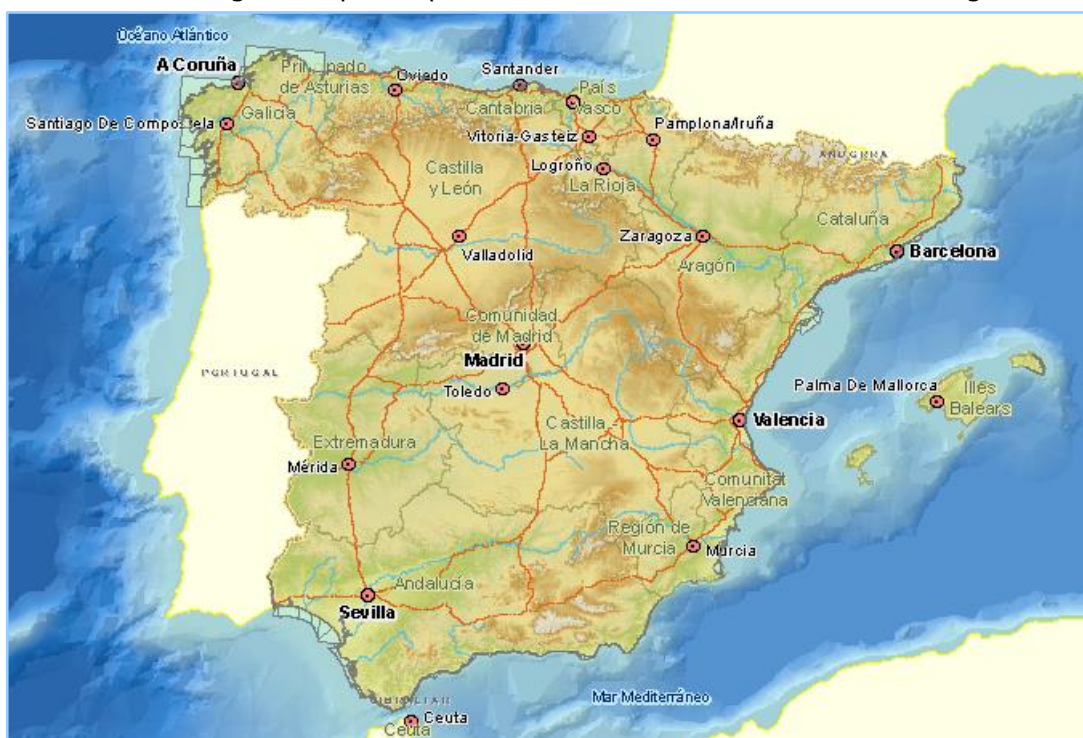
Océano Atlántico

A Coruña

Principado de Asturias

Oviedo

Santander

País Vasco

Cantabria

Galicia

Santiago De Compostela

Vitoria-Gasteiz

Pamplona/Iruña

ANDORRA

Logroño

La Rioja

Castilla y León

Cataluña

Zaragoza

Barcelona

Valladolid

Aragón

Comunidad de Madrid

Madrid

PORTUGAL

Toledo

Palma De Mallorca

Illes Balears

Castilla La Mancha

Valencia

Extremadura

Mérida

Comunitat Valenciana

Región de Murcia

Murcia

Andalucía

Sevilla

GIBRALTAR

Mar Mediterráneo

Ceuta

Ceuta